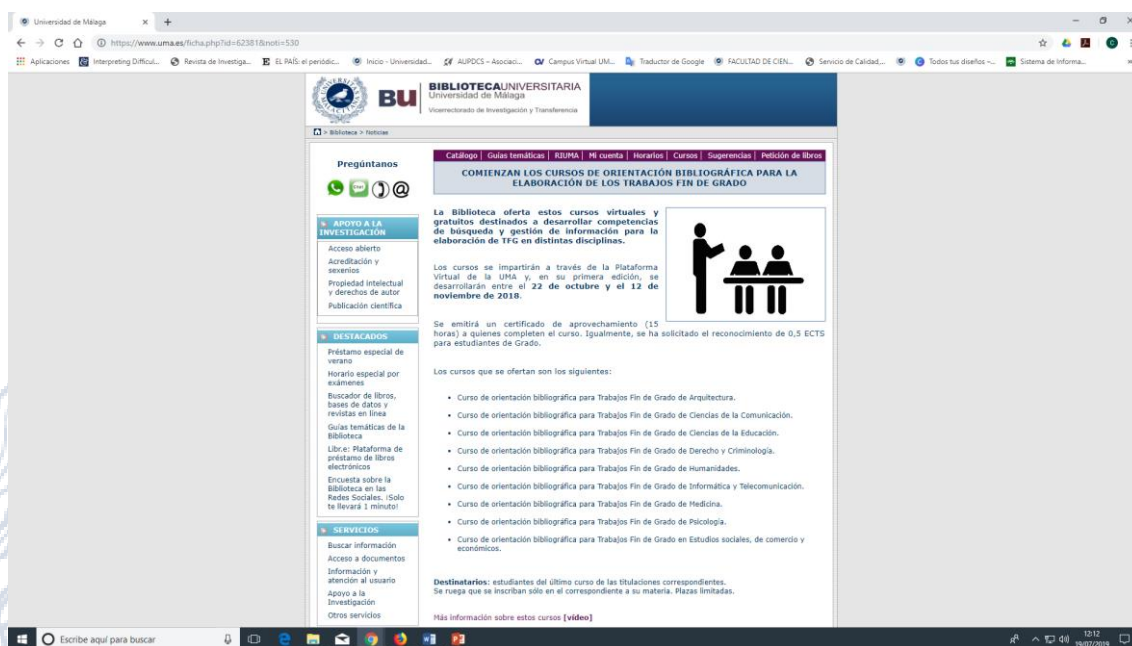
Universidad de Málaga × +

https://www.uma.es/ficha.php?id=62381&noti=530

Aplicaciones Interpreting Difficul... Revista de Investiga... EL PAÍS: el periódic... Inicio - Universidad... AUPDCS – Asociaci... Campus Virtual UM... Traductor de Google FACULTAD DE CIEN... Servicio de Calidad,... Todos tus diseños –... Sistema de Informa...

BU BIBLIOTECAUNIVERSITARIA Universidad de Málaga
Vicerrectorado de Investigación y Transferencia

> Biblioteca > Noticias

Pregúntanos

APOYO A LA INVESTIGACIÓN
Acceso abierto
Acreditación y sexenios
Propiedad intelectual y derechos de autor
Publicación científica

DESTACADOS
Préstamo especial de verano
Horario especial por exámenes
Buscador de libros, bases de datos y revistas en línea
Guías temáticas de la Biblioteca
Libr.e: Plataforma de préstamo de libros electrónicos
Encuesta sobre la Biblioteca en las Redes Sociales. ¡Solo te llevará 1 minuto!

SERVICIOS
Buscar información
Acceso a documentos
Información y atención al usuario
Apoyo a la Investigación
Otros servicios

Catálogo | Guías temáticas | RIUMA | Mi cuenta | Horarios | Cursos | Sugerencias | Petición de libros

COMIENZAN LOS CURSOS DE ORIENTACIÓN BIBLIOGRÁFICA PARA LA ELABORACIÓN DE LOS TRABAJOS FIN DE GRADO

La Biblioteca oferta estos cursos virtuales y gratuitos destinados a desarrollar competencias de búsqueda y gestión de información para la elaboración de TFG en distintas disciplinas.

Los cursos se impartirán a través de la Plataforma Virtual de la UMA y, en su primera edición, se desarrollarán entre el 22 de octubre y el 12 de noviembre de 2018.

Se emitirá un certificado de aprovechamiento (15 horas) a quienes completen el curso. Igualmente, se ha solicitado el reconocimiento de 0,5 ECTS para estudiantes de Grado.

Los cursos que se ofertan son los siguientes:

- Curso de orientación bibliográfica para Trabajos Fin de Grado de Arquitectura.
- Curso de orientación bibliográfica para Trabajos Fin de Grado de Ciencias de la Comunicación.
- Curso de orientación bibliográfica para Trabajos Fin de Grado de Ciencias de la Educación.
- Curso de orientación bibliográfica para Trabajos Fin de Grado de Derecho y Criminología.
- Curso de orientación bibliográfica para Trabajos Fin de Grado de Humanidades.
- Curso de orientación bibliográfica para Trabajos Fin de Grado de Informática y Telecomunicación.
- Curso de orientación bibliográfica para Trabajos Fin de Grado de Medicina.
- Curso de orientación bibliográfica para Trabajos Fin de Grado de Psicología.
- Curso de orientación bibliográfica para Trabajos Fin de Grado en Estudios sociales, de comercio y económicos.

Destinatarios: estudiantes del último curso de las titulaciones correspondientes.
Se ruega que se inscriban sólo en el correspondiente a su materia. Plazas limitadas.

Más información sobre estos cursos [vídeo]

Escribe aquí para buscar

12:12
19/07/2019